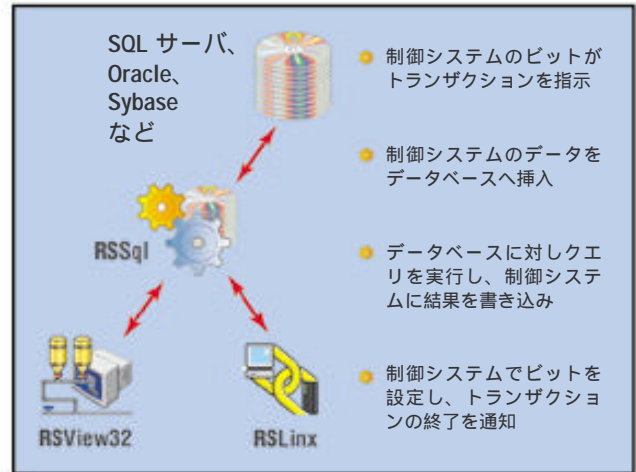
SQL サーバ、
Oracle、
Sybase
など

RSSql

RSView32

RSLinx

制御システムのビットがトランザクションを指示

制御システムのデータをデータベースへ挿入

データベースに対しクエリを実行し、制御システムに結果を書き込み

制御システムでビットを設定し、トランザクションの終了を通知